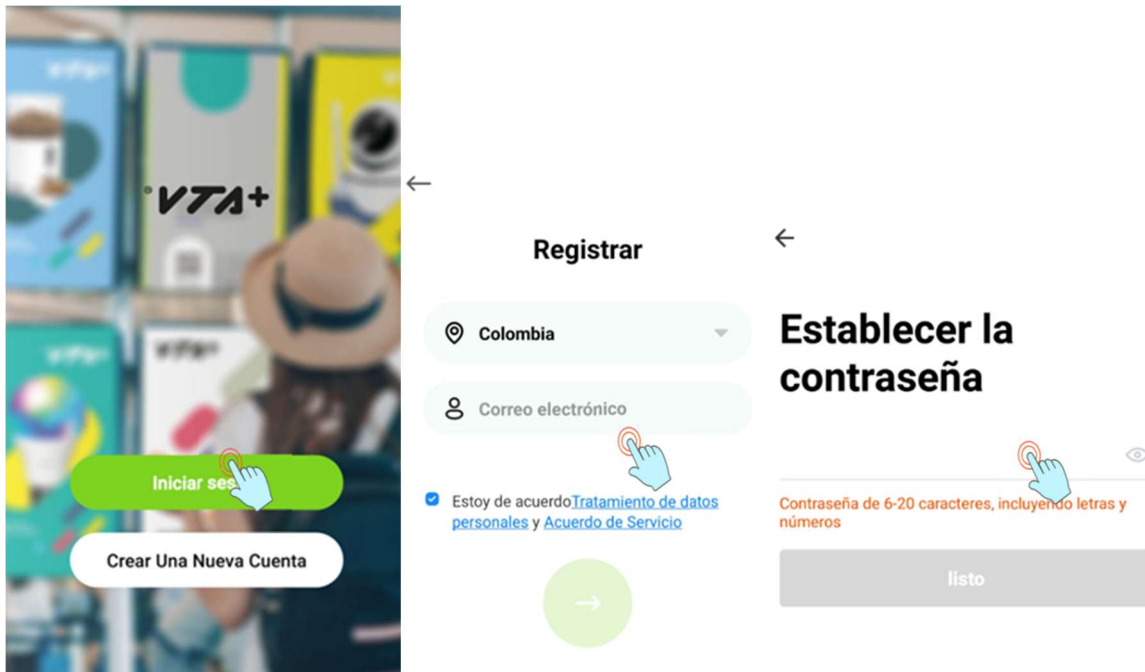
VTA+

Iniciar ses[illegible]

Crear Una Nueva Cuenta

←

Registrar

Colombia

Correo electrónico

Estoy de acuerdoTratamiento de datos personales y Acuerdo de Servicio

→

←

Establecer la contraseña

Contraseña de 6-20 caracteres, incluyendo letras y números

listo